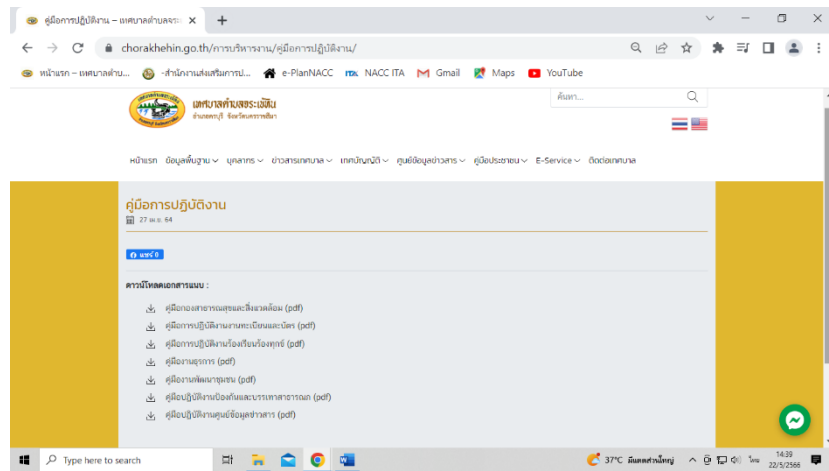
คู่มือการปฏิบัติงาน – เทศบาลตำบลจระ ×

chorakhehin.go.th/การบริหารงาน/คู่มือการปฏิบัติงาน/

หน้าแรก – เทศบาลตำบ... -สำนักงานส่งเสริมการป... e-PlanNACC NACC ITA Gmail Maps YouTube

เทศบาลตำบลจระเข้หิน
อำเภอครบุรี จังหวัดนครราชสีมา

ค้นหา...

หน้าแรก ข้อมูลพื้นฐาน บุคลากร ข่าวสารเทศบาล เทศบัญญัติ ศูนย์ข้อมูลข่าวสาร คู่มือประชาชน E-Service ติดต่อเทศบาล

คู่มือการปฏิบัติงาน
27 เม.ย. 64

แชร์ 0

ดาวน์โหลดเอกสารแนบ :

คู่มือกองสาธารณสุขและสิ่งแวดล้อม (pdf)
คู่มือการปฏิบัติงานงานทะเบียนและบัตร (pdf)
คู่มือการปฏิบัติงานร้องเรียนร้องทุกข์ (pdf)
คู่มืองานธุรการ (pdf)
คู่มืองานพัฒนาชุมชน (pdf)
คู่มือปฏิบัติงานป้องกันและบรรเทาสาธารณภัย (pdf)
คู่มือปฏิบัติงานศูนย์ข้อมูลข่าวสาร (pdf)

Type here to search

37°C มีแดดส่วนใหญ่ ไทย 14:39 22/5/2566